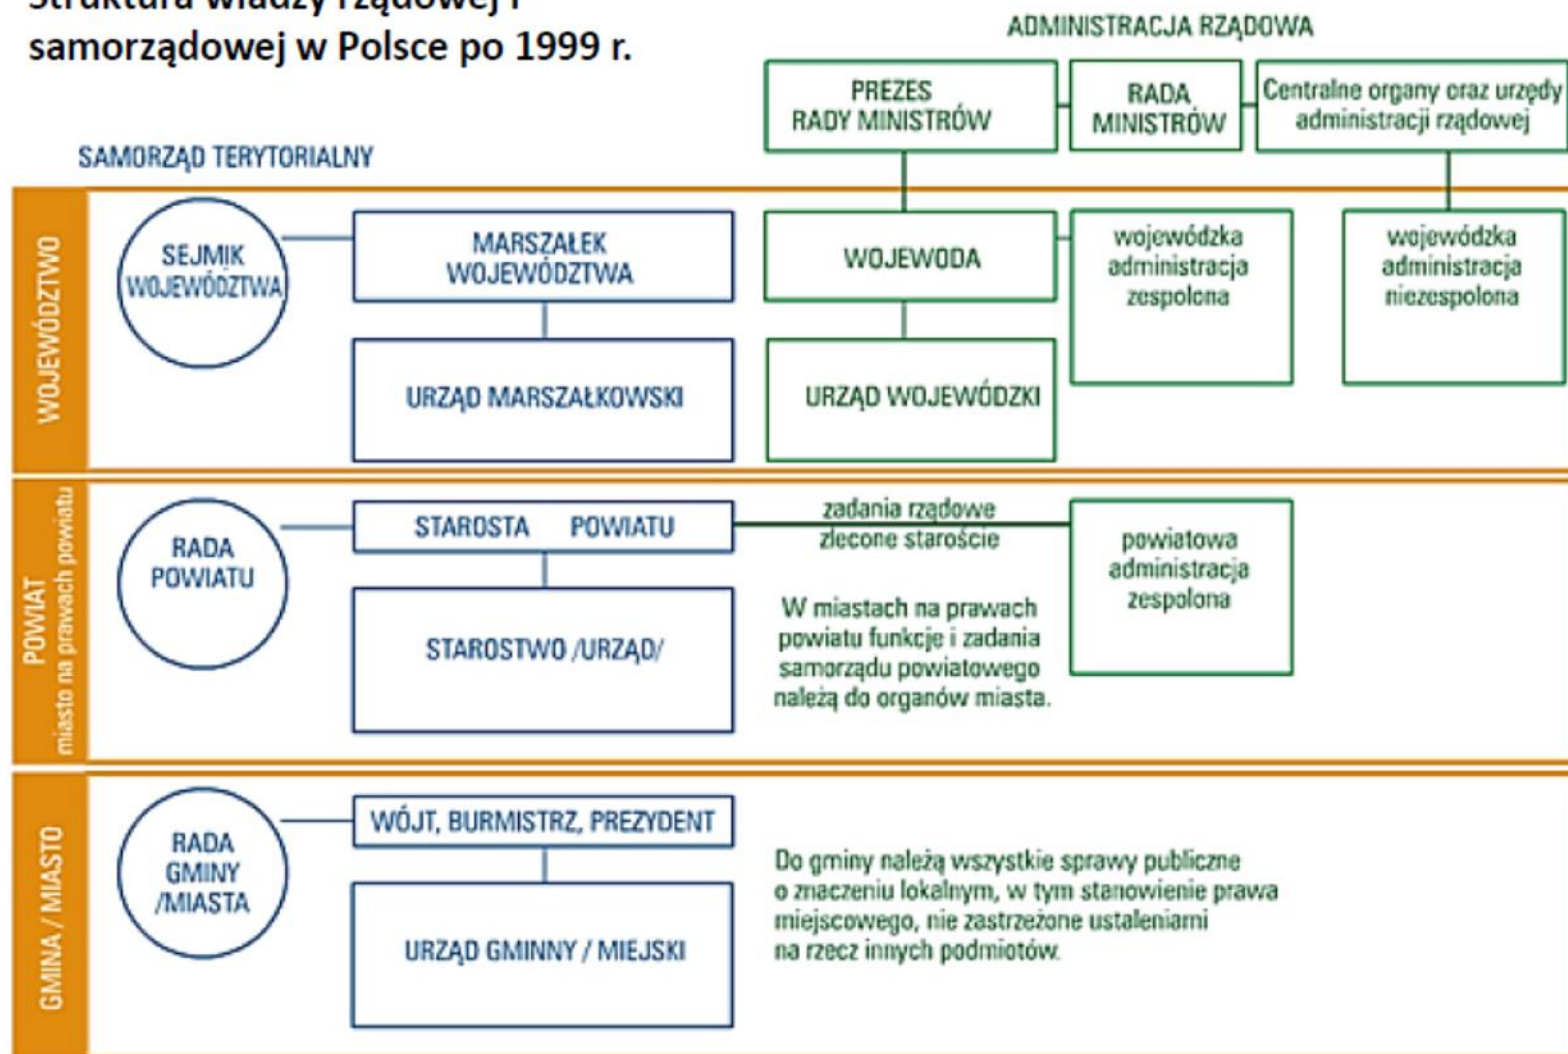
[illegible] samorządowej w Polsce po 1999 r.

ADMINISTRACJA RZĄDOWA

PREZES RADY MINISTRÓW

RADA MINISTRÓW

Centralne organy oraz urzędy administracji rządowej

SAMORZĄD TERYTORIALNY

WOJEWÓDZTWO

SEJMIK WOJEWÓDZTWA

MARSZAŁEK WOJEWÓDZTWA

URZĄD MARSZAŁKOWSKI

WOJEWODA

URZĄD WOJEWÓDZKI

wojewódzka administracja zespolona

wojewódzka administracja niezespolona

POWIAT
miasto na prawach powiatu

RADA POWIATU

STAROSTA POWIATU

STAROSTWO /URZĄD/

zadania rządowe zlecone staroście

powiatowa administracja zespolona

W miastach na prawach powiatu funkcje i zadania samorządu powiatowego należą do organów miasta.

GMINA / MIASTO

RADA GMINY /MIASTA

WÓJT, BURMISTRZ, PREZYDENT

URZĄD GMINNY / MIEJSKI

Do gminy należą wszystkie sprawy publiczne o znaczeniu lokalnym, w tym stanowienie prawa miejscowego, nie zastrzeżone ustaleniami na rzecz innych podmiotów.